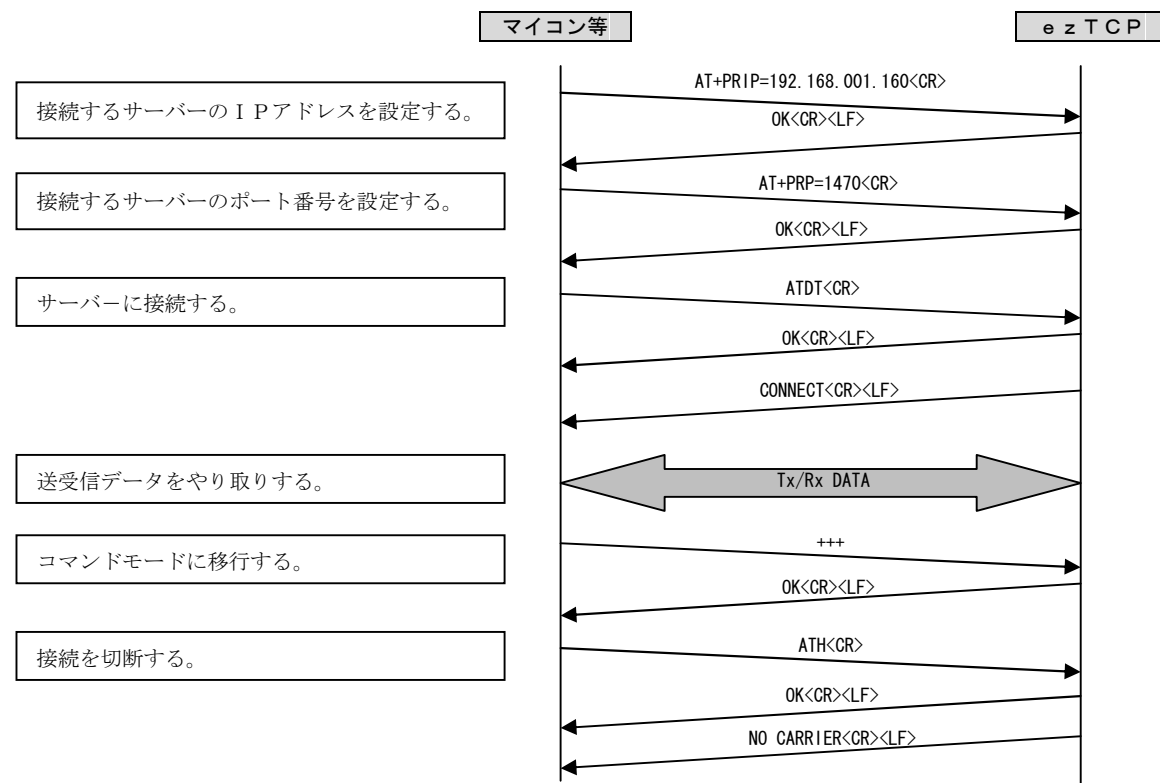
マイコン等

ｅｚＴＣＰ

接続するサーバーのＩＰアドレスを設定する。

AT+PRIP=192.168.001.160<CR>

OK<CR><LF>

接続するサーバーのポート番号を設定する。

AT+PRP=1470<CR>

OK<CR><LF>

サーバーに接続する。

ATDT<CR>

OK<CR><LF>

CONNECT<CR><LF>

送受信データをやり取りする。

Tx/Rx DATA

コマンドモードに移行する。

+++

OK<CR><LF>

接続を切断する。

ATH<CR>

OK<CR><LF>

NO CARRIER<CR><LF>